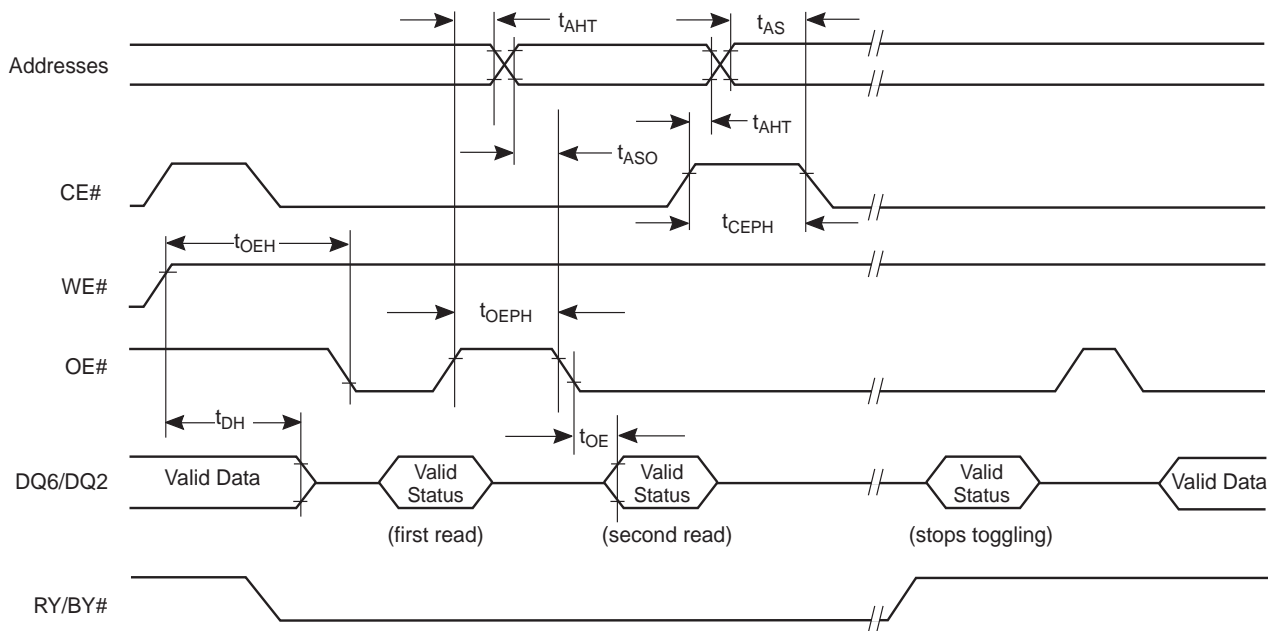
$t_{AHT}$

$t_{AS}$

Addresses

$t_{AHT}$

$t_{ASO}$

CE#

$t_{CEPH}$

$t_{OEH}$

WE#

$t_{OEPH}$

OE#

$t_{DH}$

$t_{OE}$

DQ6/DQ2

Valid Data

Valid Status

Valid Status

Valid Status

Valid Data

(first read)

(second read)

(stops toggling)

RY/BY#